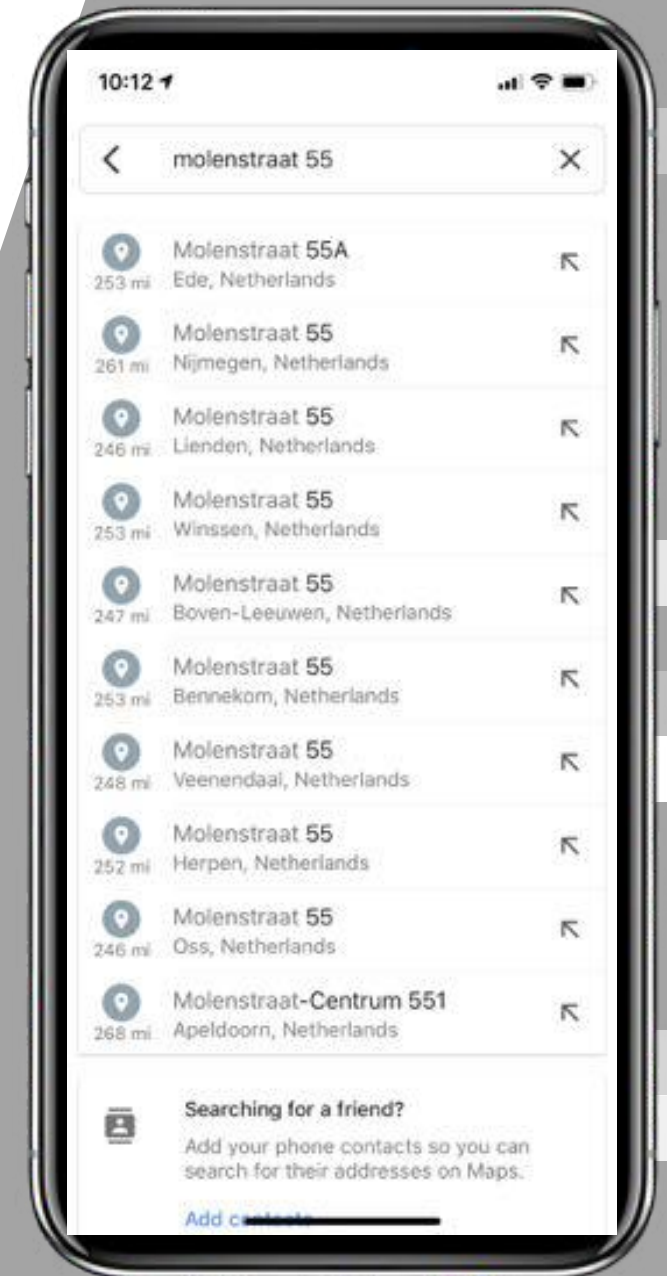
10:12

molenstraat 55

253 mi Molenstraat 55A
Ede, Netherlands

261 mi Molenstraat 55
Nijmegen, Netherlands

246 mi Molenstraat 55
Lienden, Netherlands

253 mi Molenstraat 55
Winssen, Netherlands

247 mi Molenstraat 55
Boven-Leeuwen, Netherlands

253 mi Molenstraat 55
Bennekom, Netherlands

248 mi Molenstraat 55
Veenendaal, Netherlands

252 mi Molenstraat 55
Herpen, Netherlands

246 mi Molenstraat 55
Oss, Netherlands

268 mi Molenstraat-Centrum 551
Apeldoorn, Netherlands

Searching for a friend?
Add your phone contacts so you can search for their addresses on Maps.

Add c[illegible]